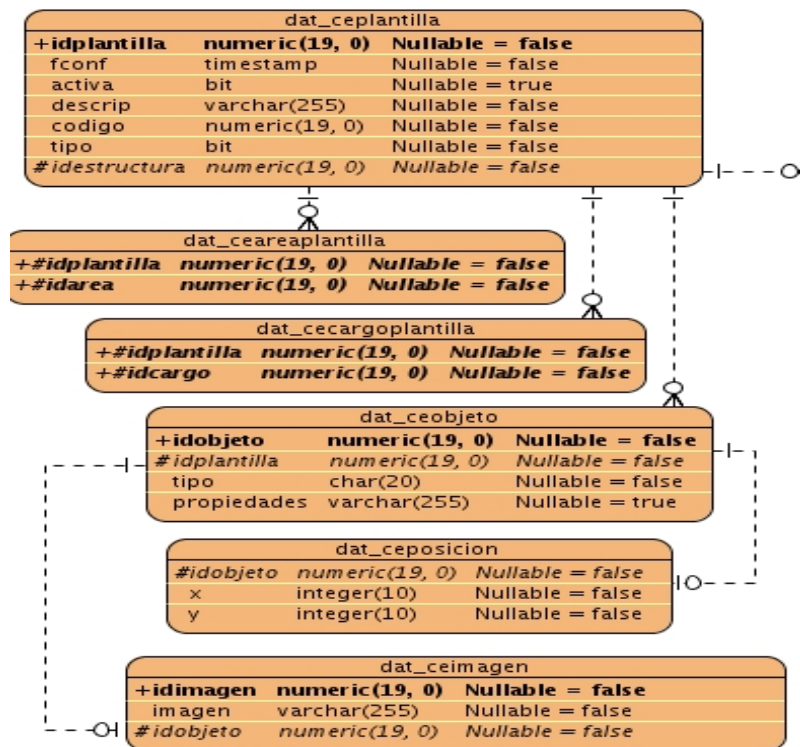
dat_ceplantilla

| +idplantilla | numeric(19, 0) | Nullable = false |
|---|---|---|
| fconf | timestamp | Nullable = false |
| activa | bit | Nullable = true |
| descrip | varchar(255) | Nullable = false |
| codigo | numeric(19, 0) | Nullable = false |
| tipo | bit | Nullable = false |
| #idestructura | numeric(19, 0) | Nullable = false |

dat_ceareaplantilla

| +#idplantilla | numeric(19, 0) | Nullable = false |
|---|---|---|
| +#idarea | numeric(19, 0) | Nullable = false |

dat_cecargoplantilla

| +#idplantilla | numeric(19, 0) | Nullable = false |
|---|---|---|
| +#idcargo | numeric(19, 0) | Nullable = false |

dat_ceobjeto

| +idobjeto | numeric(19, 0) | Nullable = false |
|---|---|---|
| #idplantilla | numeric(19, 0) | Nullable = false |
| tipo | char(20) | Nullable = false |
| propiedades | varchar(255) | Nullable = true |

dat_ceposicion

| #idobjeto | numeric(19, 0) | Nullable = false |
|---|---|---|
| x | integer(10) | Nullable = false |
| y | integer(10) | Nullable = false |

dat_ceimagen

| +idimagen | numeric(19, 0) | Nullable = false |
|---|---|---|
| imagen | varchar(255) | Nullable = false |
| #idobjeto | numeric(19, 0) | Nullable = false |